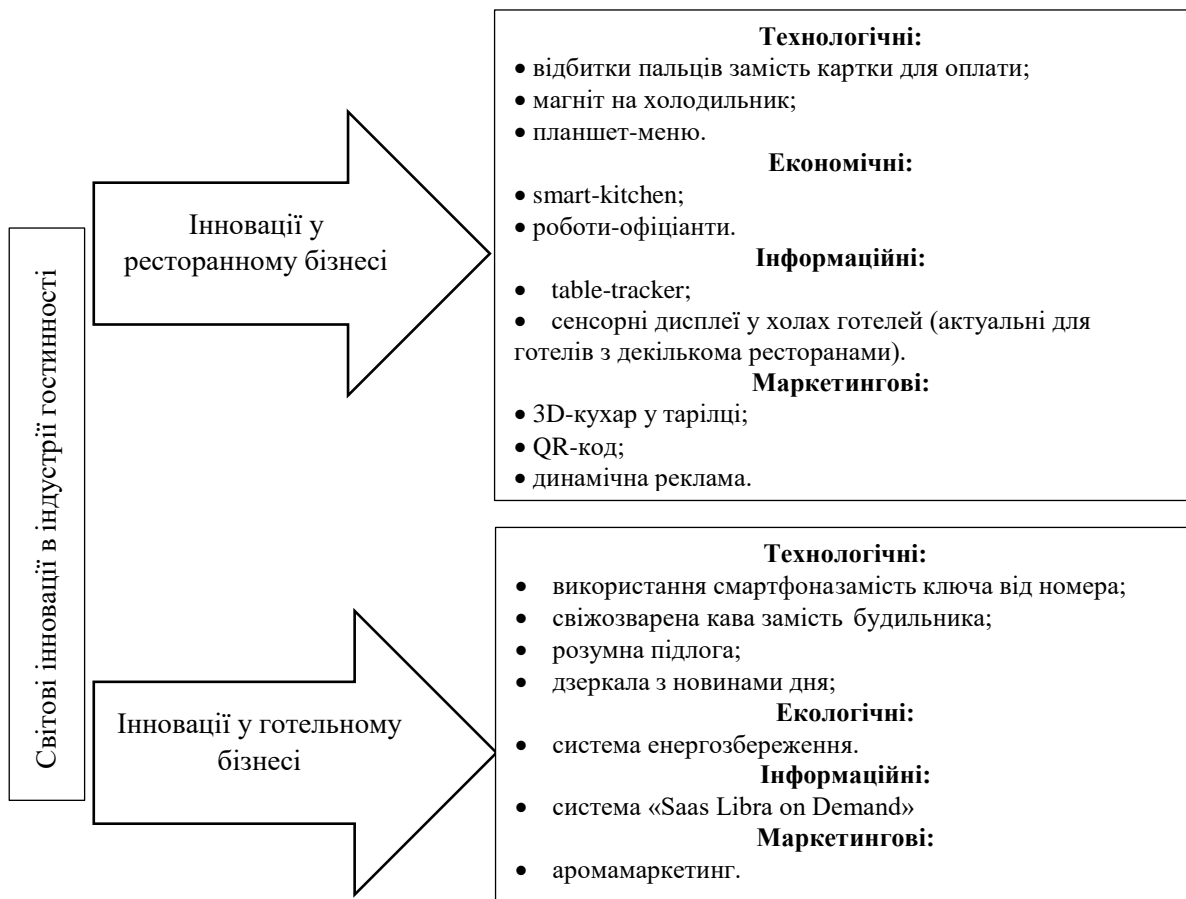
Світові інновації в індустрії гостинності

Інновації у ресторанному бізнесі

Технологічні:
• відбитки пальців замість картки для оплати;
• магніт на холодильник;
• планшет-меню.
Економічні:
• smart-kitchen;
• роботи-офіціанти.
Інформаційні:
• table-tracker;
• сенсорні дисплеї у холах готелей (актуальні для готелів з декількома ресторанами).
Маркетингові:
• 3D-кухар у тарілці;
• QR-код;
• динамічна реклама.

Інновації у готельному бізнесі

Технологічні:
• використання смартфоназамість ключа від номера;
• свіжозварена кава замість будильника;
• розумна підлога;
• дзеркала з новинами дня;
Екологічні:
• система енергозбереження.
Інформаційні:
• система «Saas Libra on Demand»
Маркетингові:
• аромамаркетинг.